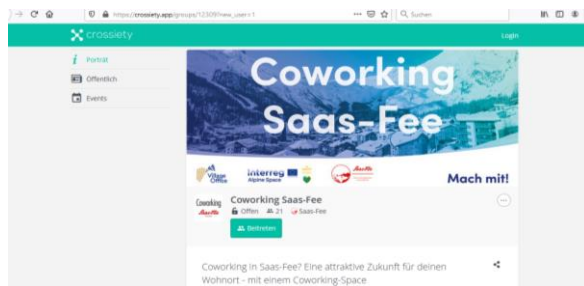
https://crossiety.app/groups/12309?new_user=1

Suchen

crossiety

Login

Portrait

Öffentlich

Events

Coworking Saas-Fee

Village Office

interreg Alpine Space

Saas-Fee

Mach mit!

Coworking Saas-Fee

Coworking Saas-Fee

Offen 21 Saas-Fee

Beitreten

Coworking in Saas-Fee? Eine attraktive Zukunft für deinen Wohnort - mit einem Coworking-Space